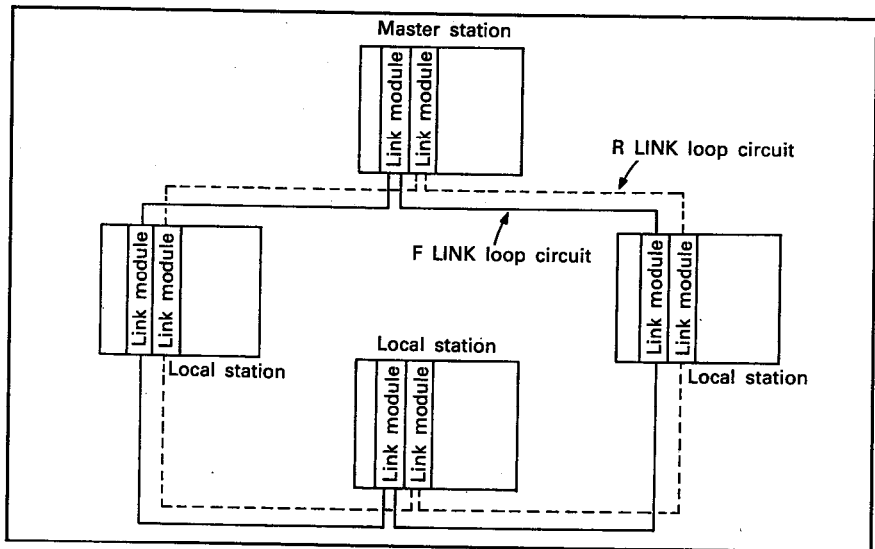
Master station

Link module

Link module

R LINK loop circuit

Link module

Link module

F LINK loop circuit

Link module

Link module

Local station

Local station

Link module

Link module

Local station